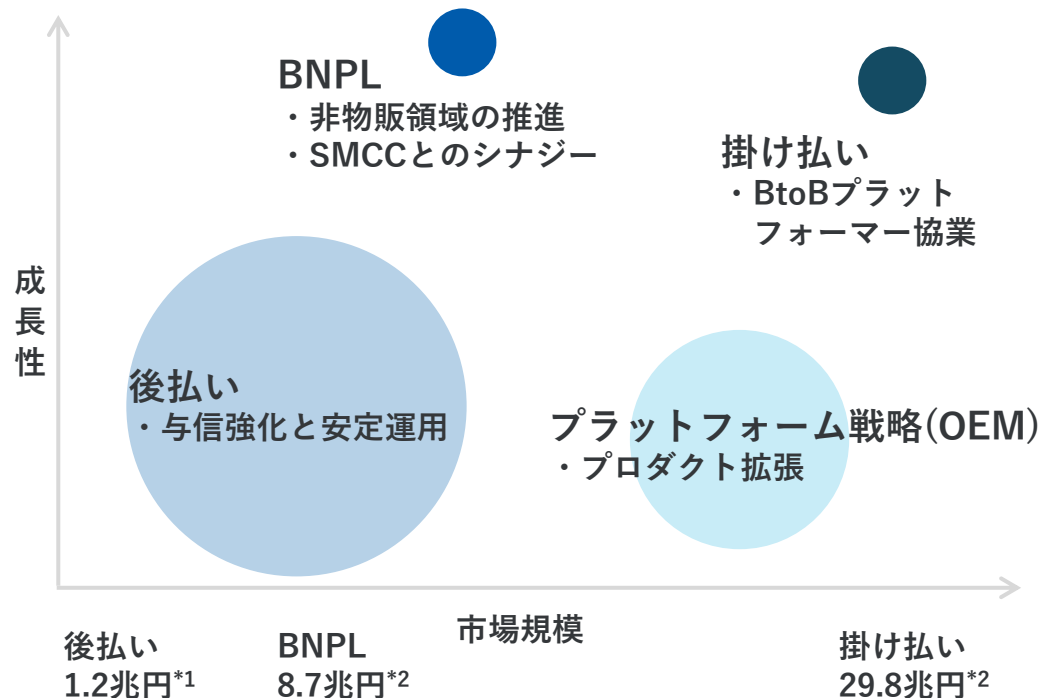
BNPL
・非物販領域の推進
・SMCCとのシナジー

掛け払い
・BtoBプラットフォーマー協業

成長性

後払い
・与信強化と安定運用

プラットフォーム戦略(OEM)
・プロダクト拡張

市場規模

後払い
1.2兆円$^{*1}$

BNPL
8.7兆円$^{*2}$

掛け払い
29.8兆円$^{*2}$